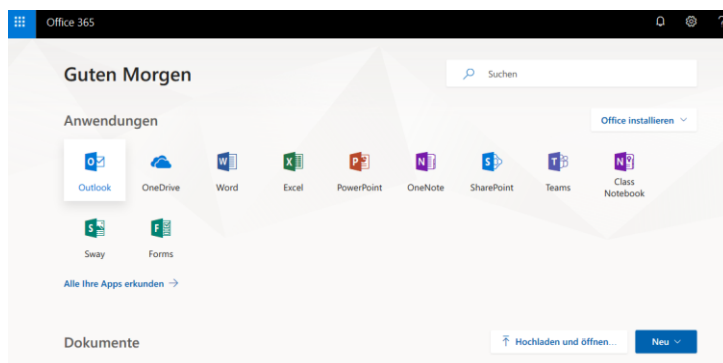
Office 365

Guten Morgen

Suchen

Anwendungen

Office installieren

Outlook
OneDrive
Word
Excel
PowerPoint
OneNote
SharePoint
Teams
Class Notebook
Sway
Forms

Alle Ihre Apps erkunden →

Dokumente

Hochladen und öffnen...

Neu